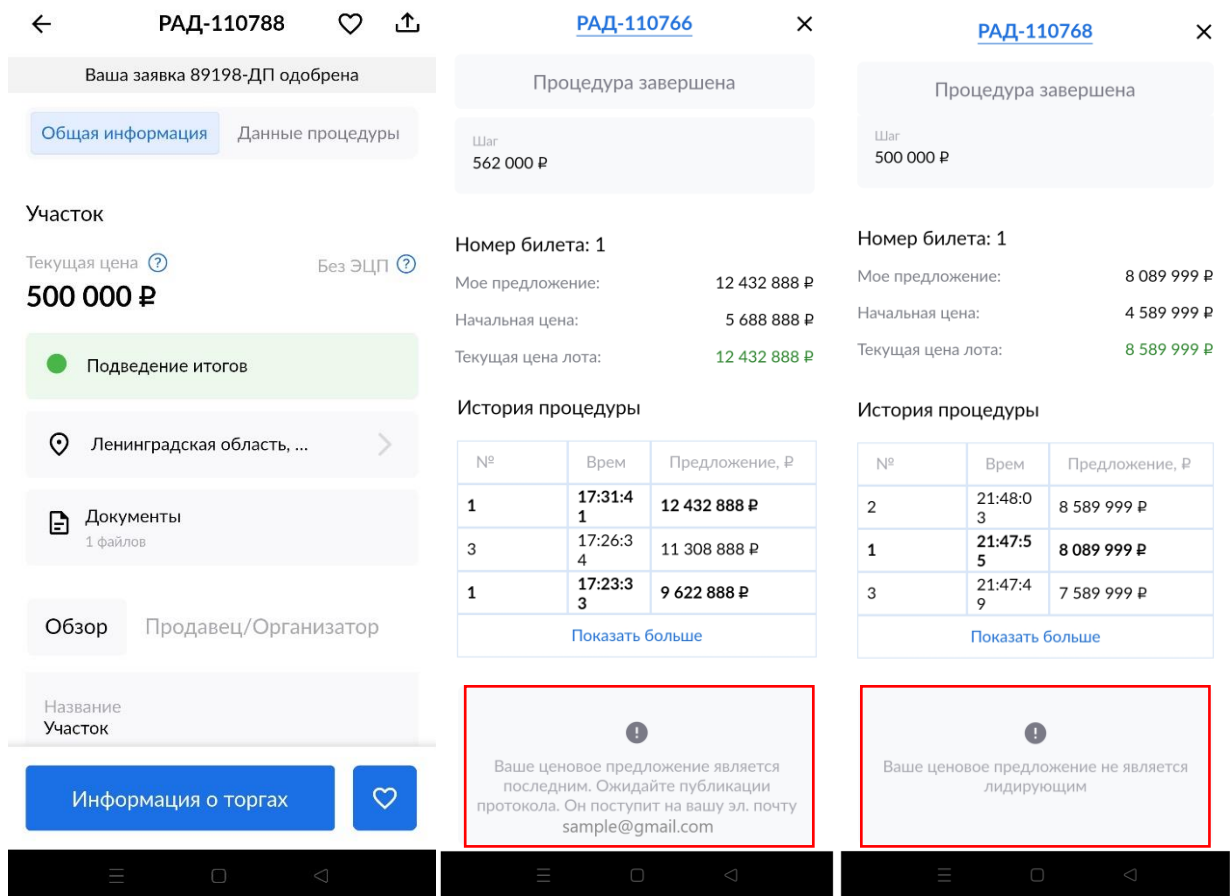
РАД-110788

Ваша заявка 89198-ДП одобрена

Общая информация Данные процедуры

Участок

Текущая цена ?

Без ЭЦП ?

500 000 ₽

Подведение итогов

Ленинградская область, ...

Документы
1 файлов

Обзор Продавец/Организатор

Название
Участок

Информация о торгах

РАД-110766

Процедура завершена

Шаг
562 000 ₽

Номер билета: 1

Мое предложение: 12 432 888 ₽

Начальная цена: 5 688 888 ₽

Текущая цена лота: 12 432 888 ₽

История процедуры

| № | Врем | Предложение, ₽ |
|---|---|---|
| 1 | 17:31:41 | 12 432 888 ₽ |
| 3 | 17:26:34 | 11 308 888 ₽ |
| 1 | 17:23:33 | 9 622 888 ₽ |

Показать больше

Ваше ценовое предложение является последним. Ожидайте публикации протокола. Он поступит на вашу эл. почту sample@gmail.com

РАД-110768

Процедура завершена

Шаг
500 000 ₽

Номер билета: 1

Мое предложение: 8 089 999 ₽

Начальная цена: 4 589 999 ₽

Текущая цена лота: 8 589 999 ₽

История процедуры

| № | Врем | Предложение, ₽ |
|---|---|---|
| 2 | 21:48:03 | 8 589 999 ₽ |
| 1 | 21:47:55 | 8 089 999 ₽ |
| 3 | 21:47:49 | 7 589 999 ₽ |

Показать больше

Ваше ценовое предложение не является лидирующим